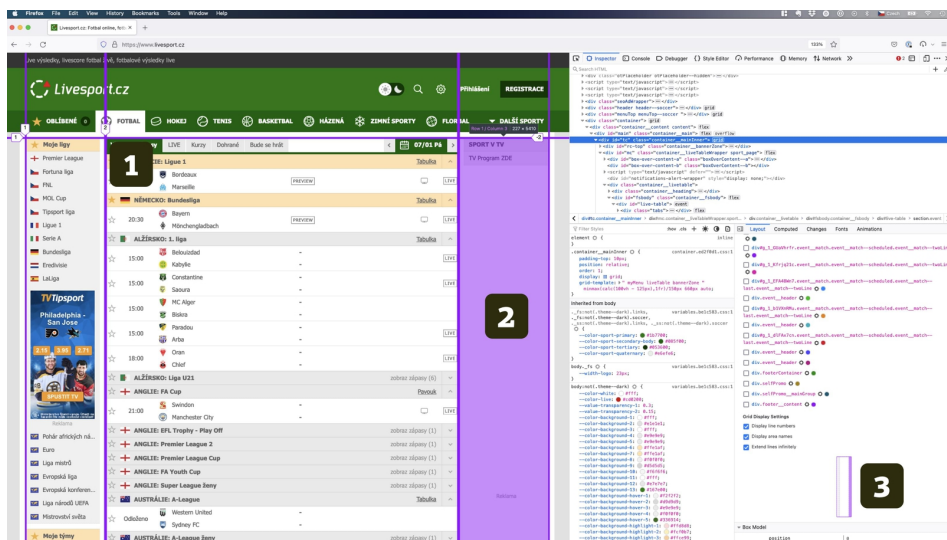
Firefox File Edit View History Bookmarks Tools Window Help

Livesport.cz: Fotbal online, fotb ×

https://www.livesport.cz

133%

Live výsledky, livescore fotbal live, fotbalové výsledky live

Livesport.cz

Přihlášení REGISTRACE

OBLÍBENÉ 0 FOTBAL HOKEJ TENIS BASKETBAL HÁZENÁ ZIMNÍ SPORTY FLORBAL DALŠÍ SPORTY

Row 1 | Column 3 227 × 8410

Moje ligy
Premier League
Fortuna liga
PNL
MOL Cup
Tipsport liga
Ligue 1
Serie A
Bundesliga
Eredivisie
LaLiga

TVTipsport
Philadelphia - San Jose
SPUSTIT TV

Reklama

Pohár afrických ná...
Euro
Liga mistrů
Evropská liga
Evropská konferen...
Liga národů UEFA
Mistrovství světa
Moje týmy

1

LIVE Kurzy Dohrané Bude se hrát 07/01 Pá

Ligue 1 Tabulka
Bordeaux PREVIEW LIVE
Marseille

NĚMECKO: Bundesliga Tabulka
20:30 Bayern PREVIEW LIVE
Mönchengladbach

ALŽÍRSKO: 1. liga Tabulka
15:00 Belouizdad -
Kabylie -
15:00 Constantine -
Saoura -
15:00 MC Alger -
Biskra -
15:00 Paradou -
Arba -
18:00 Oran -
Chlef -

ALŽÍRSKO: Liga U21 zobrazit zápasy (6)
ANGLIE: FA Cup Pavouk
21:00 Swindon - LIVE
Manchester City -
ANGLIE: EFL Trophy - Play Off zobrazit zápasy (1)
ANGLIE: Premier League 2 zobrazit zápasy (3)
ANGLIE: FA Youth Cup zobrazit zápasy (1)
ANGLIE: Super League ženy zobrazit zápasy (1)
AUSTRÁLIE: A-League Tabulka
Odloženo Western United
Sydney FC
AUSTRÁLIE: A-League ženy

SPORT V TV
TV Program ZDE

2

Reklama

Inspector Console Debugger Style Editor Performance Memory Network

Layout Computed Changes Fonts Animations

Grid Display Settings
Display line numbers
Display area names
Extend lines infinitely

3

Box Model
position